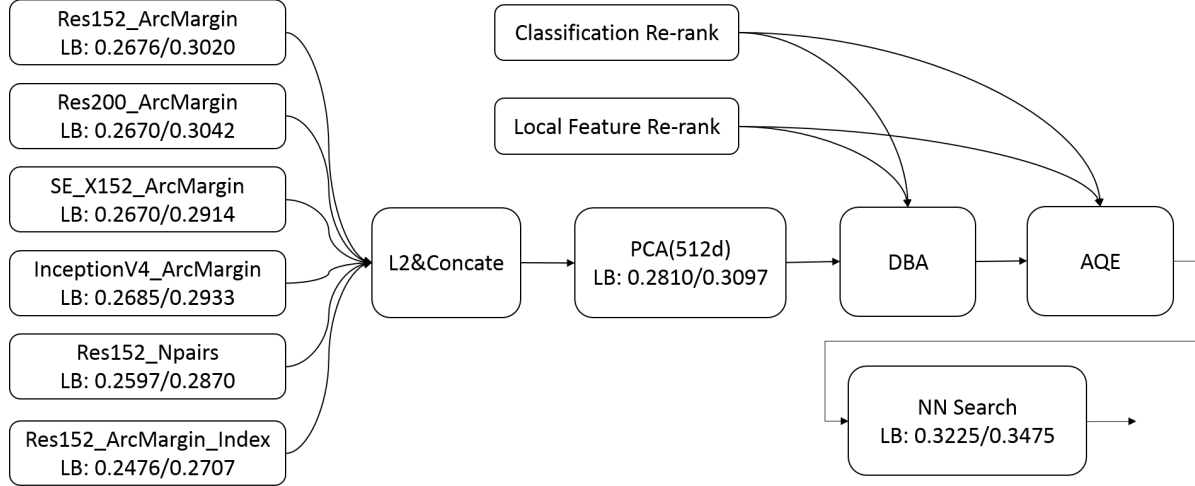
Res152_ArcMargin
LB: 0.2676/0.3020

Res200_ArcMargin
LB: 0.2670/0.3042

SE_X152_ArcMargin
LB: 0.2670/0.2914

InceptionV4_ArcMargin
LB: 0.2685/0.2933

Res152_Npairs
LB: 0.2597/0.2870

Res152_ArcMargin_Index
LB: 0.2476/0.2707

Classification Re-rank

Local Feature Re-rank

L2&Concate

PCA(512d)
LB: 0.2810/0.3097

DBA

AQE

NN Search
LB: 0.3225/0.3475